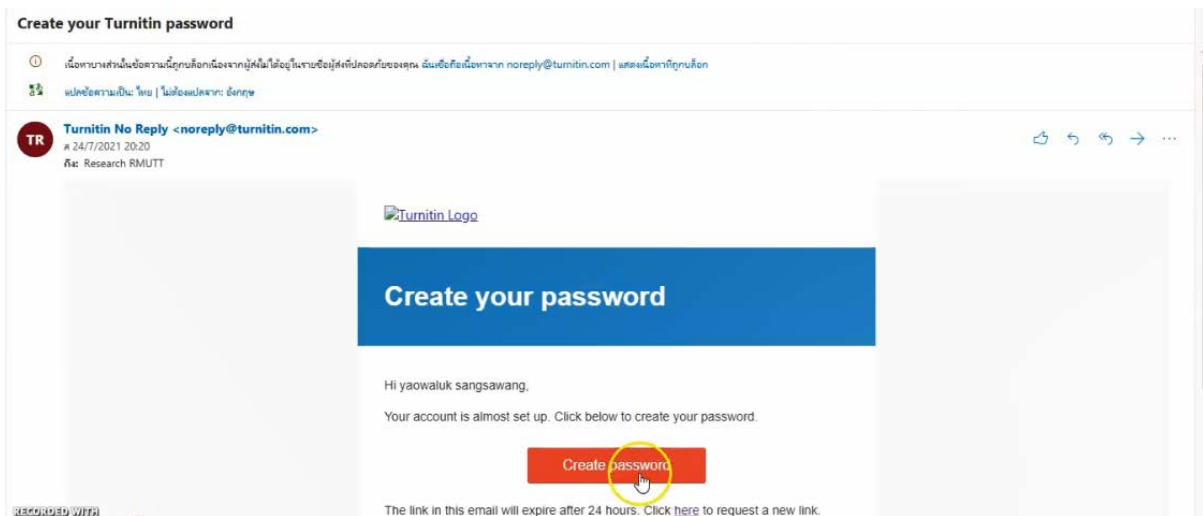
Create your Turnitin password

เนื้อหาบางส่วนในข้อความนี้ถูกบล็อกเนื่องจากผู้ส่งไม่ได้อยู่ในรายชื่อผู้ส่งที่ปลอดภัยของคุณ ฉันเชื่อถือเนื้อหาจาก noreply@turnitin.com | แสดงเนื้อหาที่ถูกบล็อก

แปลข้อความเป็น: ไทย | ไม่ต้องแปลจาก: อังกฤษ

TR

Turnitin No Reply <noreply@turnitin.com>
ส 24/7/2021 20:20
ถึง: Research RMUTT

Turnitin Logo

Create your password

Hi yaowaluk sangsawang,

Your account is almost set up. Click below to create your password.

Create password

The link in this email will expire after 24 hours. Click here to request a new link.

RECORDED WITH